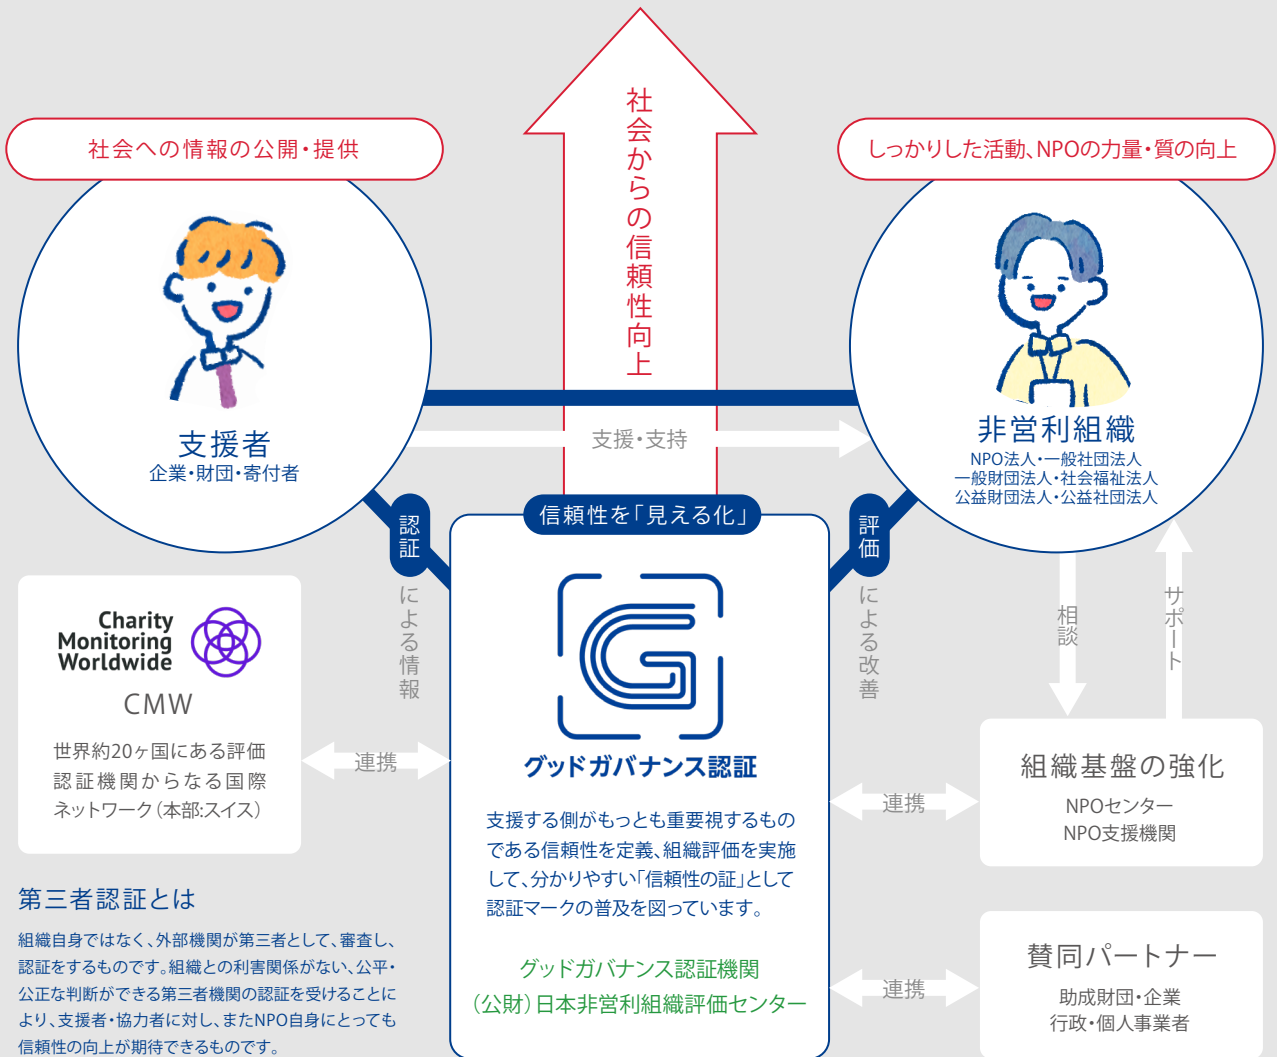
社会への情報の公開・提供

社会からの信頼性向上

しっかりした活動、NPOの力量・質の向上

支援者
企業・財団・寄付者

支援・支持

非営利組織
NPO法人・一般社団法人
一般財団法人・社会福祉法人
公益財団法人・公益社団法人

認証

による情報

信頼性を「見える化」

評価

による改善

相談

サポート

Charity Monitoring Worldwide
CMW
世界約20ヶ国にある評価認証機関からなる国際ネットワーク（本部:スイス）

連携

グッドガバナンス認証

支援する側がもっとも重要視するものである信頼性を定義、組織評価を実施して、分かりやすい「信頼性の証」として認証マークの普及を図っています。

グッドガバナンス認証機関
（公財）日本非営利組織評価センター

連携

組織基盤の強化
NPOセンター
NPO支援機関

連携

賛同パートナー
助成財団・企業
行政・個人事業者

第三者認証とは

組織自身ではなく、外部機関が第三者として、審査し、認証をするものです。組織との利害関係がない、公平・公正な判断ができる第三者機関の認証を受けることにより、支援者・協力者に対し、またNPO自身にとっても信頼性の向上が期待できるものです。